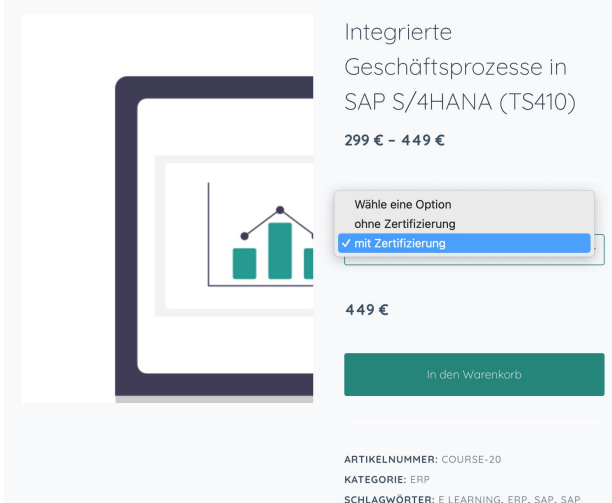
Integrierte Geschäftsprozesse in SAP S/4HANA (TS410)

299 € – 449 €

Wähle eine Option
ohne Zertifizierung
✓ mit Zertifizierung

449 €

In den Warenkorb

ARTIKELNUMMER: COURSE-20
KATEGORIE: ERP
SCHLAGWÖRTER: E LEARNING, ERP, SAP, SAP